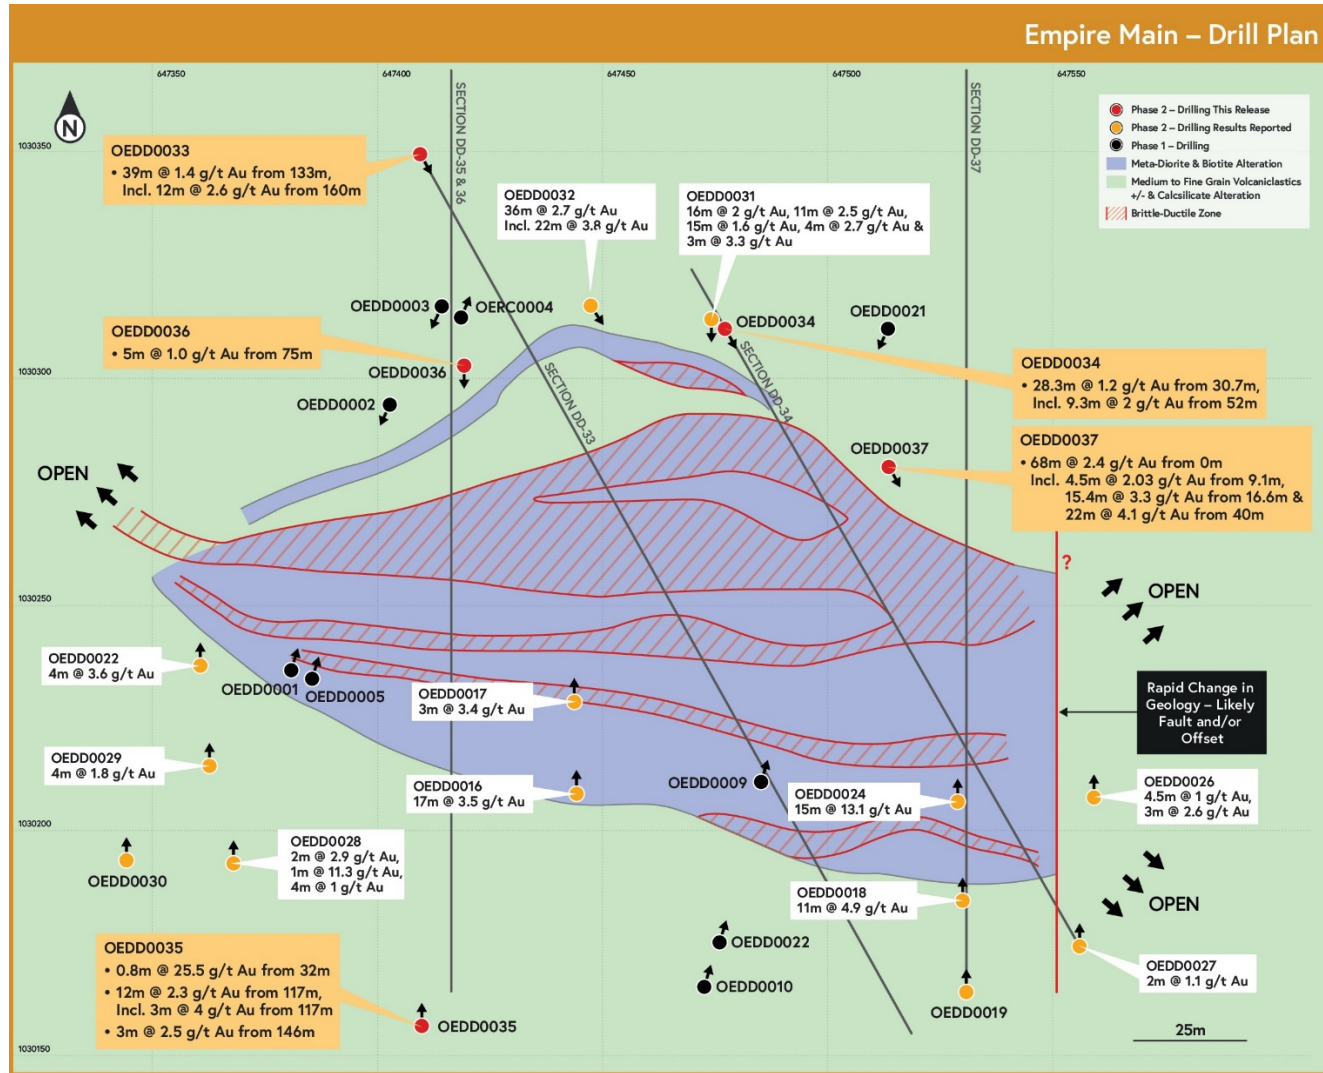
Empire Main – Drill Plan

647350
647400
647450
647500
647550

1030350
1030300
1030250
1030200
1030150

N

SECTION DD-35 & 36
SECTION DD-37
SECTION DD-33
SECTION DD-34

Phase 2 – Drilling This Release
Phase 2 – Drilling Results Reported
Phase 1 – Drilling
Meta-Diorite & Biotite Alteration
Medium to Fine Grain Volcaniclastics +/- & Calcsilicate Alteration
Brittle-Ductile Zone

OEDD0033
• 39m @ 1.4 g/t Au from 133m, Incl. 12m @ 2.6 g/t Au from 160m

OEDD0032
36m @ 2.7 g/t Au
Incl. 22m @ 3.8 g/t Au

OEDD0031
16m @ 2 g/t Au, 11m @ 2.5 g/t Au, 15m @ 1.6 g/t Au, 4m @ 2.7 g/t Au & 3m @ 3.3 g/t Au

OEDD0003
OERC0004
OEDD0034
OEDD0021

OEDD0036
• 5m @ 1.0 g/t Au from 75m

OEDD0036
OEDD0002

OEDD0034
• 28.3m @ 1.2 g/t Au from 30.7m, Incl. 9.3m @ 2 g/t Au from 52m

OEDD0037

OEDD0037
• 68m @ 2.4 g/t Au from 0m
Incl. 4.5m @ 2.03 g/t Au from 9.1m, 15.4m @ 3.3 g/t Au from 16.6m & 22m @ 4.1 g/t Au from 40m

OPEN

?

OPEN

OEDD0022
4m @ 3.6 g/t Au

OEDD0001
OEDD0005

OEDD0017
3m @ 3.4 g/t Au

Rapid Change in Geology – Likely Fault and/or Offset

OEDD0029
4m @ 1.8 g/t Au

OEDD0016
17m @ 3.5 g/t Au

OEDD0009

OEDD0024
15m @ 13.1 g/t Au

OEDD0026
4.5m @ 1 g/t Au, 3m @ 2.6 g/t Au

OEDD0028
2m @ 2.9 g/t Au, 1m @ 11.3 g/t Au, 4m @ 1 g/t Au

OEDD0030

OEDD0018
11m @ 4.9 g/t Au

OPEN

OEDD0035
• 0.8m @ 25.5 g/t Au from 32m
• 12m @ 2.3 g/t Au from 117m, Incl. 3m @ 4 g/t Au from 117m
• 3m @ 2.5 g/t Au from 146m

OEDD0022
OEDD0010

OEDD0027
2m @ 1.1 g/t Au

OEDD0035
OEDD0019

25m